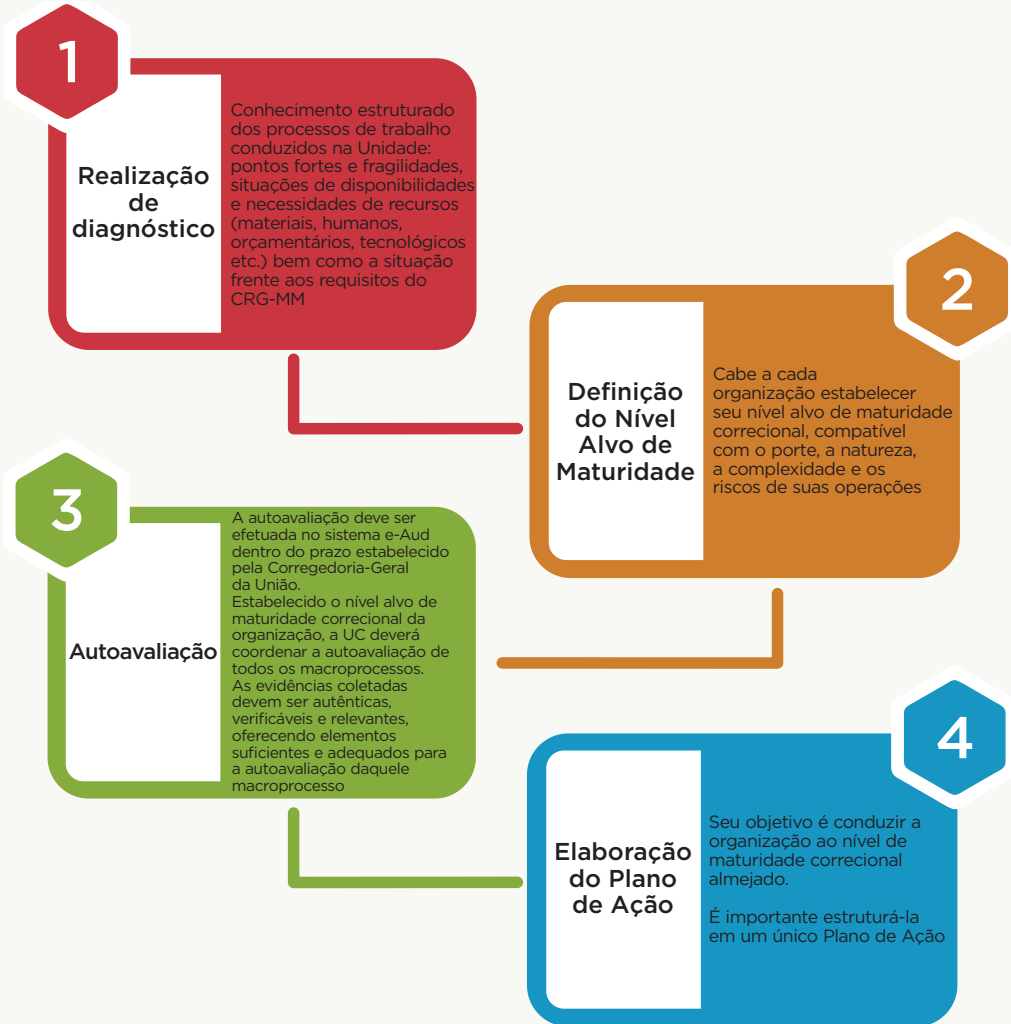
1

Realização de diagnóstico

Conhecimento estruturado dos processos de trabalho conduzidos na Unidade: pontos fortes e fragilidades, situações de disponibilidades e necessidades de recursos (materiais, humanos, orçamentários, tecnológicos etc.) bem como a situação frente aos requisitos do CRG-MM

2

Definição do Nível Alvo de Maturidade

Cabe a cada organização estabelecer seu nível alvo de maturidade correcional, compatível com o porte, a natureza, a complexidade e os riscos de suas operações

3

Autoavaliação

A autoavaliação deve ser efetuada no sistema e-Aud dentro do prazo estabelecido pela Corregedoria-Geral da União.
Estabelecido o nível alvo de maturidade correcional da organização, a UC deverá coordenar a autoavaliação de todos os macroprocessos.
As evidências coletadas devem ser autênticas, verificáveis e relevantes, oferecendo elementos suficientes e adequados para a autoavaliação daquele macroprocesso

4

Elaboração do Plano de Ação

Seu objetivo é conduzir a organização ao nível de maturidade correcional almejado.

É importante estruturá-la em um único Plano de Ação